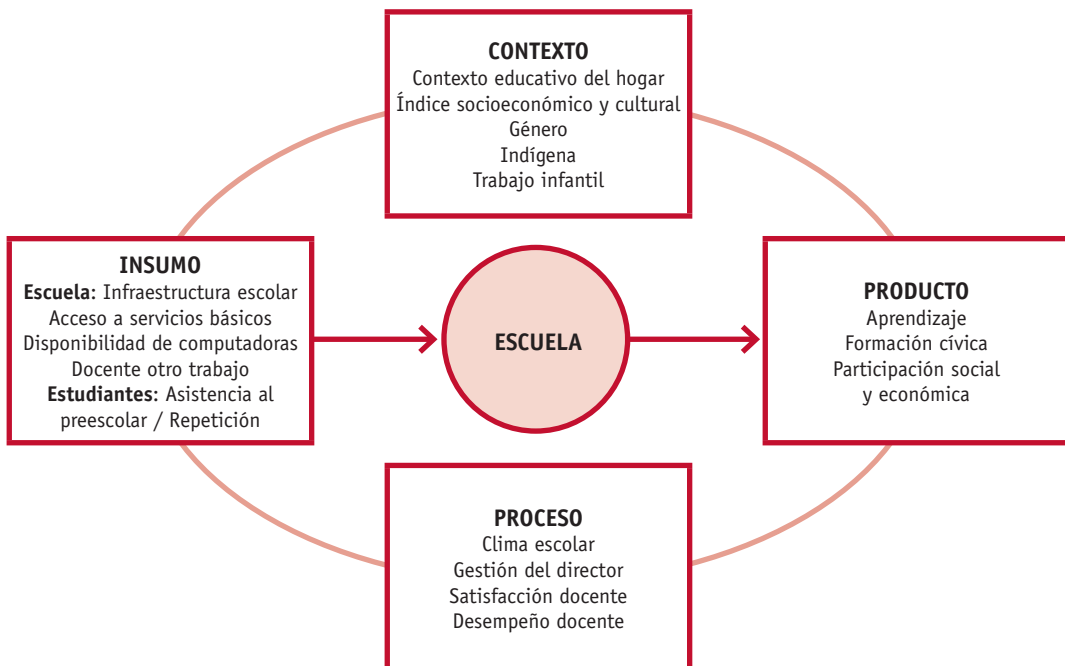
CONTEXTO
Contexto educativo del hogar
Índice socioeconómico y cultural
Género
Indígena
Trabajo infantil

INSUMO
Escuela: Infraestructura escolar
Acceso a servicios básicos
Disponibilidad de computadoras
Docente otro trabajo
Estudiantes: Asistencia al preescolar / Repetición

ESCUELA

PRODUCTO
Aprendizaje
Formación cívica
Participación social y económica

PROCESO
Clima escolar
Gestión del director
Satisfacción docente
Desempeño docente